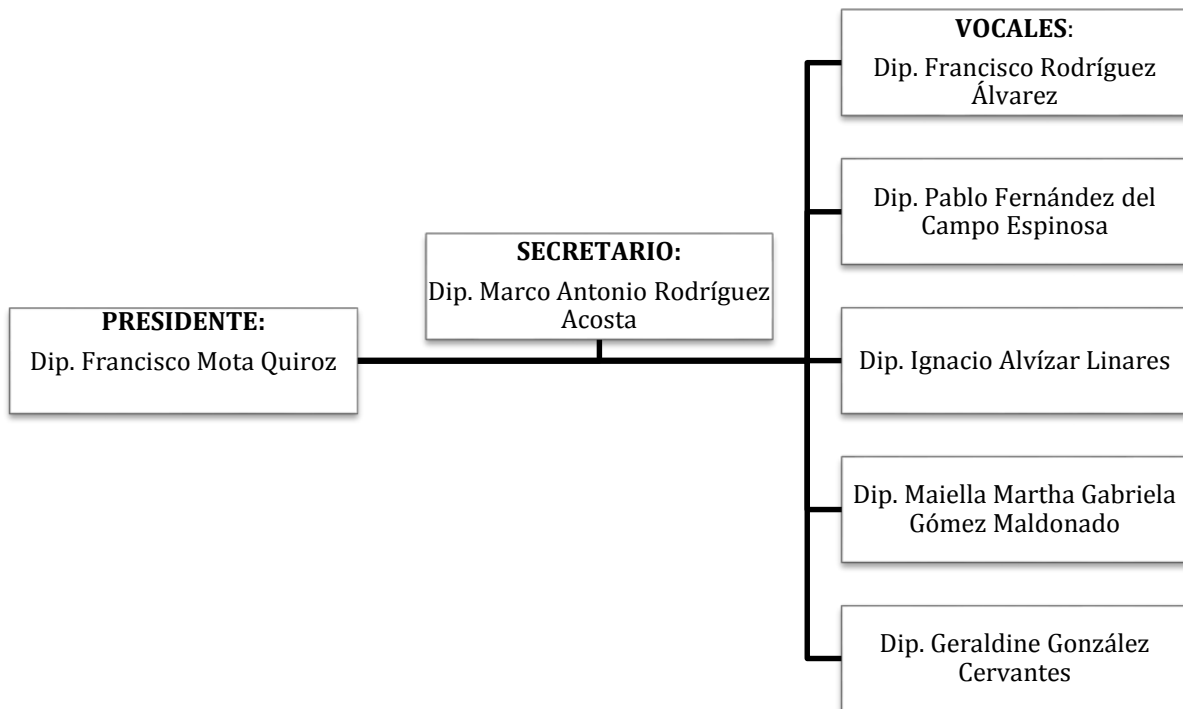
PRESIDENTE:
Dip. Francisco Mota Quiroz

SECRETARIO:
Dip. Marco Antonio Rodríguez Acosta

VOCALES:
Dip. Francisco Rodríguez Álvarez

Dip. Pablo Fernández del Campo Espinosa

Dip. Ignacio Alvízar Linares

Dip. Maiella Martha Gabriela Gómez Maldonado

Dip. Geraldine González Cervantes